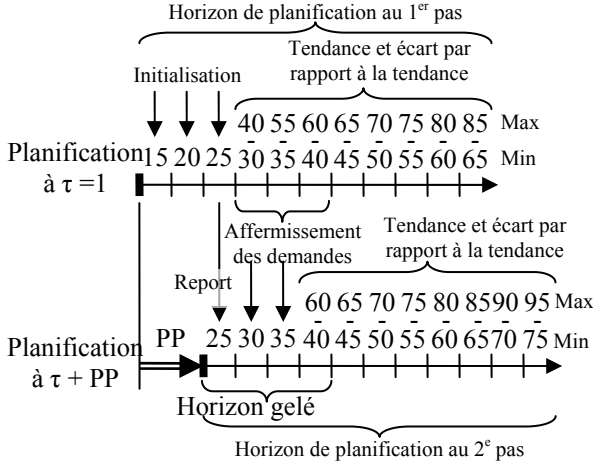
Horizon de planification au 1$^{er}$ pas

Tendance et écart par rapport à la tendance

Initialisation

40 55 60 65 70 75 80 85 Max
- - - - - - - -
Planification 15 20 25 30 35 40 45 50 55 60 65 Min
à $\tau$ =1

Affermissement des demandes

Tendance et écart par rapport à la tendance

Report

60 65 70 75 80 8590 95 Max
- - - - - - - -
Planification PP 25 30 35 40 45 50 55 60 6570 75 Min
à $\tau$ + PP

Horizon gelé

Horizon de planification au 2$^{e}$ pas